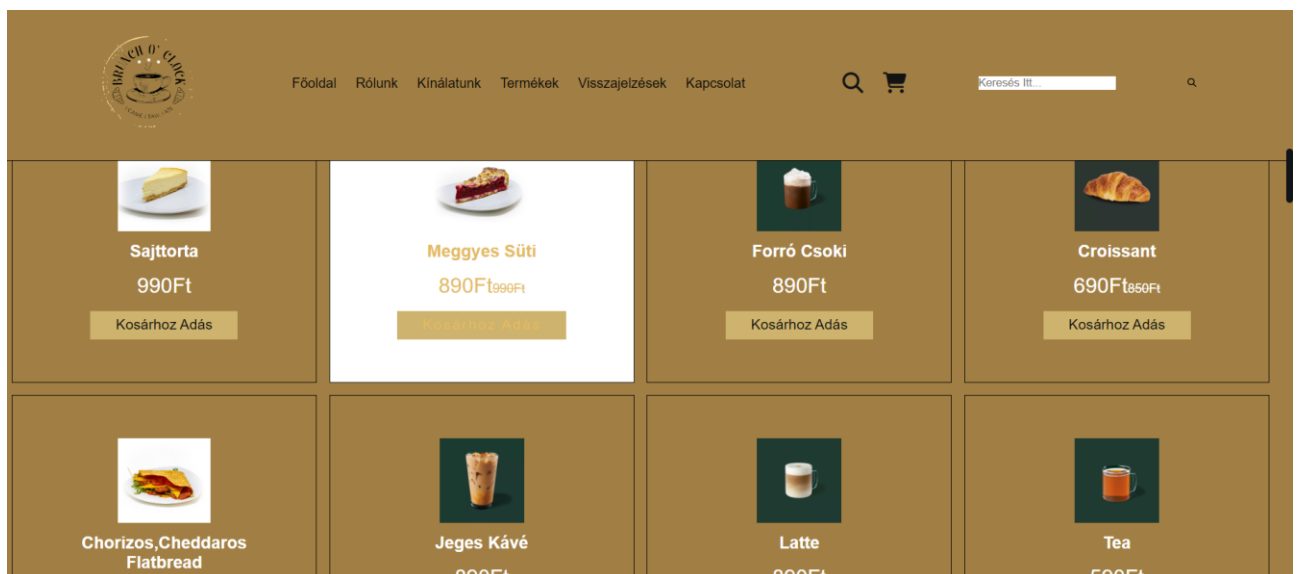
BRUNCH O' CLOCK
COFFEE | EAT | CAFE

Főoldal Rólunk Kínálatunk Termékek Visszajelzések Kapcsolat

Keresés Itt...

Sajttorta
990Ft
Kosárhoz Adás

Meggyes Süti
890Ft990Ft
Kosárhoz Adás

Forró Csoki
890Ft
Kosárhoz Adás

Croissant
690Ft850Ft
Kosárhoz Adás

Chorizos,Cheddaros Flatbread

Jeges Kávé
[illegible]

Latte
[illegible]

Tea
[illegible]